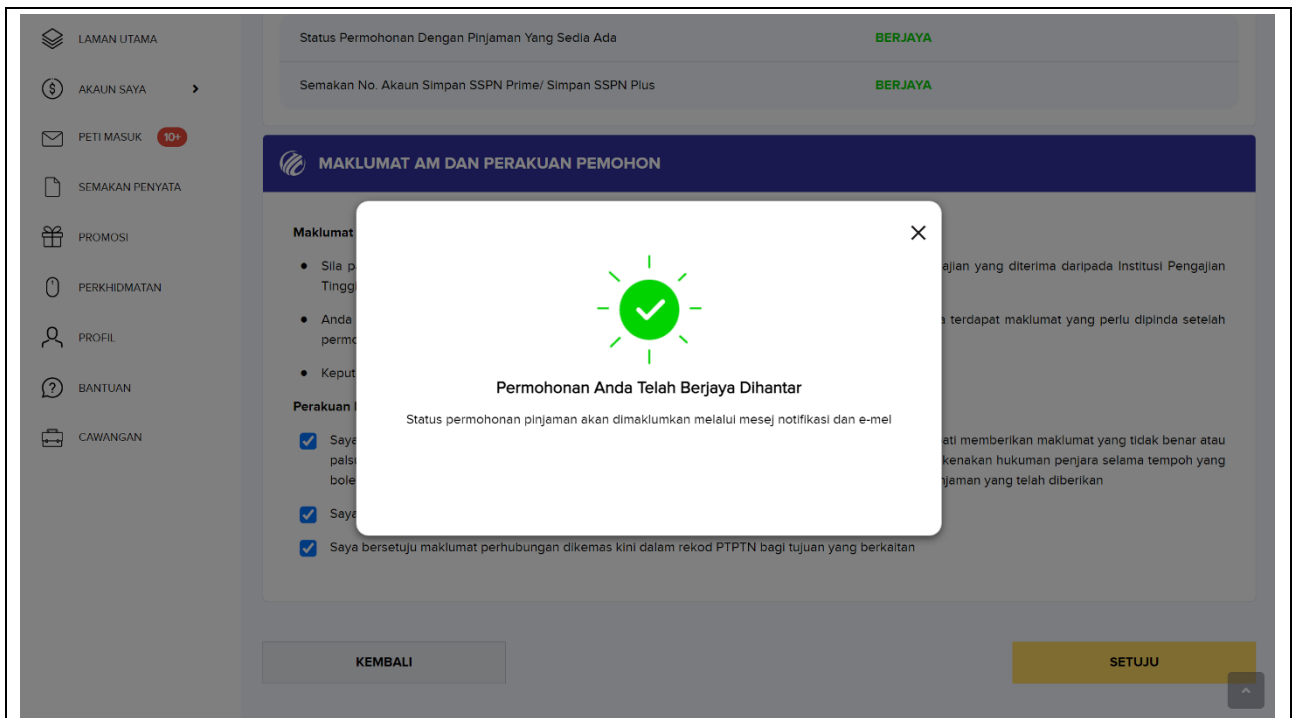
LAMAN UTAMA
AKAUN SAYA
PETI MASUK 10+
SEMAKAN PENYATA
PROMOSI
PERKHIDMATAN
PROFIL
BANTUAN
CAWANGAN

| Status Permohonan Dengan Pinjaman Yang Sedia Ada | BERJAYA |
|---|---|
| Semakan No. Akaun Simpan SSPN Prime/ Simpan SSPN Plus | BERJAYA |

MAKLUMAT AM DAN PERAKUAN PEMOHON

Maklumat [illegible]

• Sila p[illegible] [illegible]ajian yang diterima daripada Institusi Pengajian Tinggi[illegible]

• Anda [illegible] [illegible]a terdapat maklumat yang perlu dipinda setelah permo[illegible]

• Keput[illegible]

Perakuan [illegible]

Saya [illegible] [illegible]ati memberikan maklumat yang tidak benar atau palsu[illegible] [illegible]kenakan hukuman penjara selama tempoh yang bole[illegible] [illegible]njaman yang telah diberikan

Saya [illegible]

Saya bersetuju maklumat perhubungan dikemas kini dalam rekod PTPTN bagi tujuan yang berkaitan

Permohonan Anda Telah Berjaya Dihantar

Status permohonan pinjaman akan dimaklumkan melalui mesej notifikasi dan e-mel

KEMBALI
SETUJU